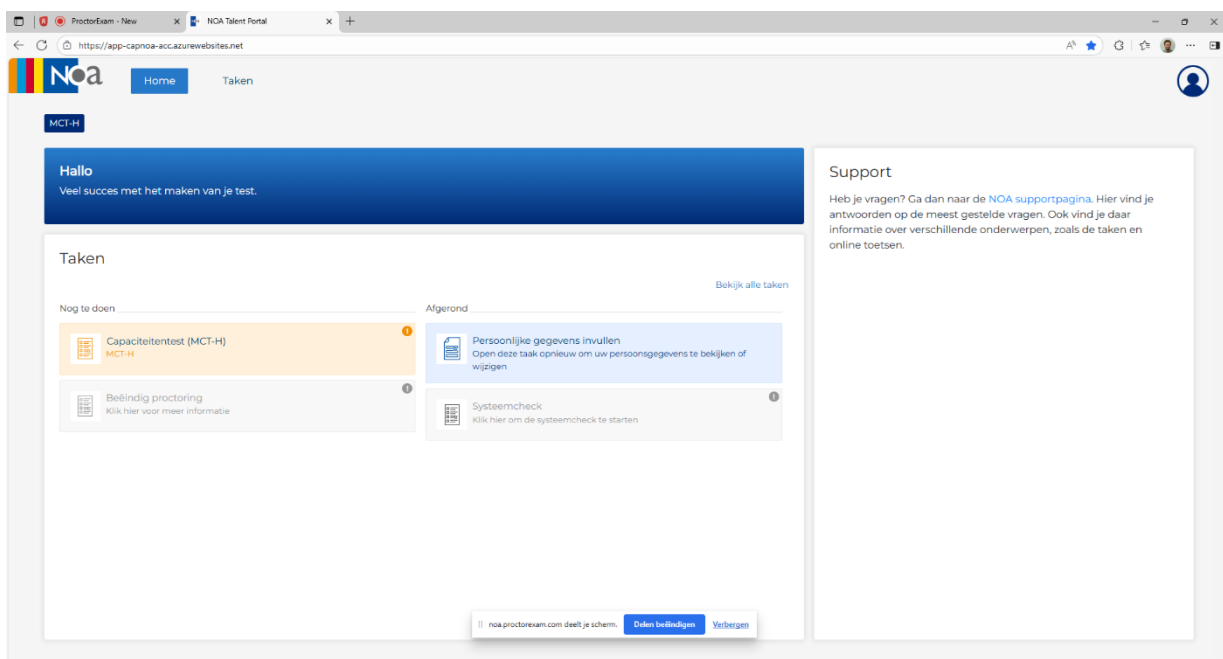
ProctorExam - New
NOA Talent Portal
https://app-capnoa-acc.azurewebsites.net

Noa
Home
Taken

MCT-H

Hallo
Veel succes met het maken van je test.

Taken
Bekijk alle taken

Nog te doen
Capaciteitentest (MCT-H)
MCT-H
Beëindig proctoring
Klik hier voor meer informatie

Afgerond
Persoonlijke gegevens invullen
Open deze taak opnieuw om uw persoonsgegevens te bekijken of wijzigen
Systeemcheck
Klik hier om de systeemcheck te starten

Support
Heb je vragen? Ga dan naar de NOA supportpagina. Hier vind je antwoorden op de meest gestelde vragen. Ook vind je daar informatie over verschillende onderwerpen, zoals de taken en online toetsen.

noa.proctorexam.com deelt je scherm.
Delen beëindigen
Verbergen